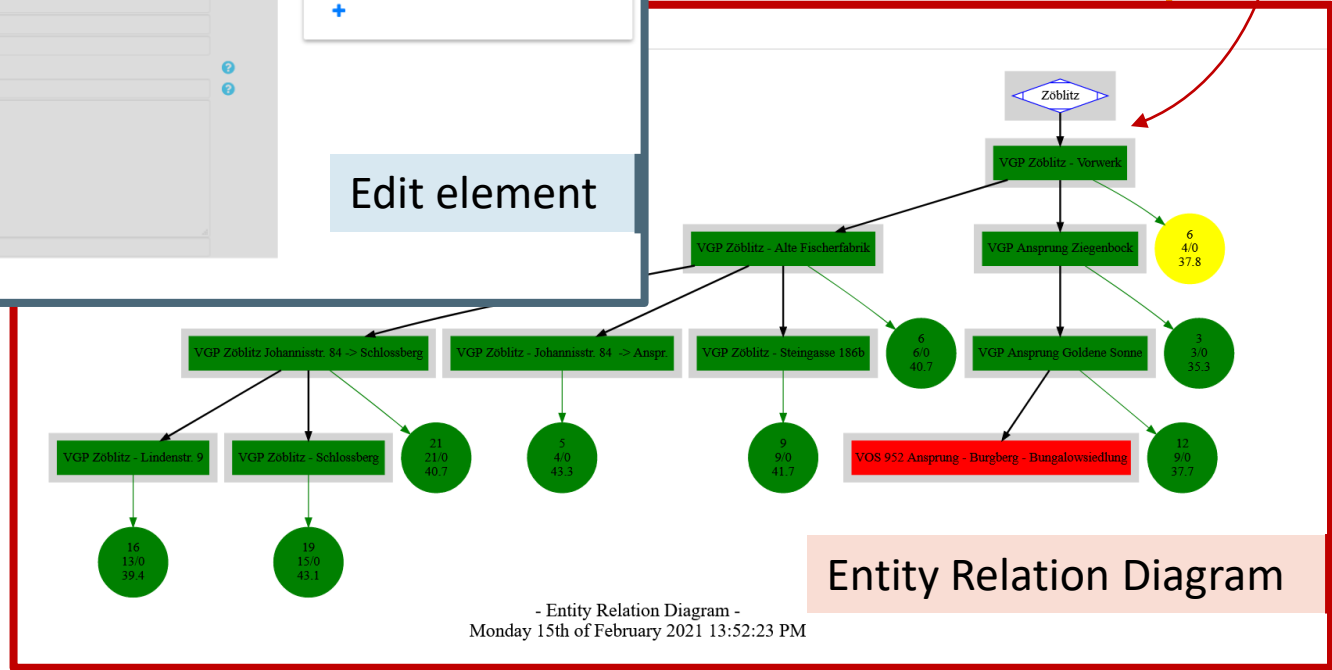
+

Edit element

Zöblitz

VGP Zöblitz - Vorwerk

6
4/0
37.8

VGP Zöblitz - Alte Fischerfabrik

VGP Ansprung Ziegenbock

VGP Zöblitz Johannisstr. 84 -> Schlossberg

VGP Zöblitz - Johannisstr. 84 -> Anspr.

VGP Zöblitz - Steingasse 186b

6
6/0
40.7

VGP Ansprung Goldene Sonne

3
3/0
35.3

VGP Zöblitz - Lindenstr. 9

VGP Zöblitz - Schlossberg

21
21/0
40.7

5
4/0
43.3

9
9/0
41.7

VOS 952 Ansprung - Burgberg - Bungalowsiedlung

12
9/0
37.7

16
13/0
39.4

19
15/0
43.1

Entity Relation Diagram

- Entity Relation Diagram -
Monday 15th of February 2021 13:52:23 PM